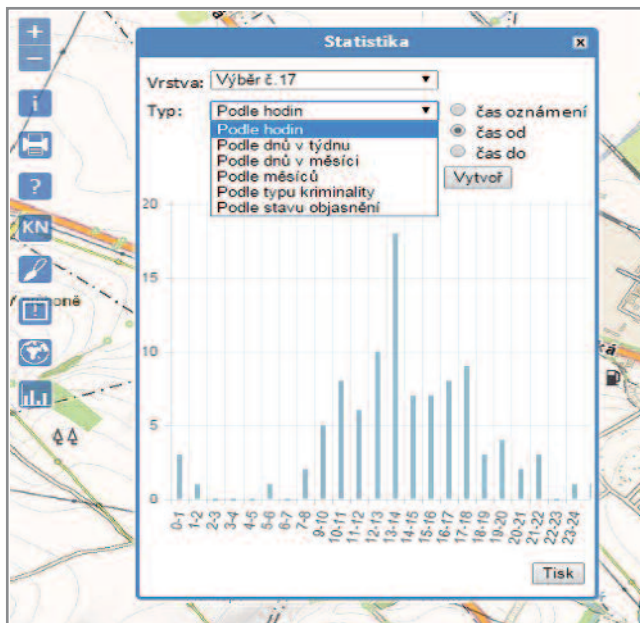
+
−
i
?
KN
!
Statistika
Vrstva: Výběr č.17
Typ: Podle hodin
Podle hodin
Podle dnů v týdnu
Podle dnů v měsíci
Podle měsíců
Podle typu kriminality
Podle stavu objasnění
čas oznámení
čas od
čas do
Vytvoř
20
15
10
5
0
0-1
1-2
2-3
3-4
4-5
5-6
6-7
7-8
8-9
9-10
10-11
11-12
12-13
13-14
14-15
15-16
16-17
17-18
18-19
19-20
20-21
21-22
22-23
23-24
Tisk
oně
ká